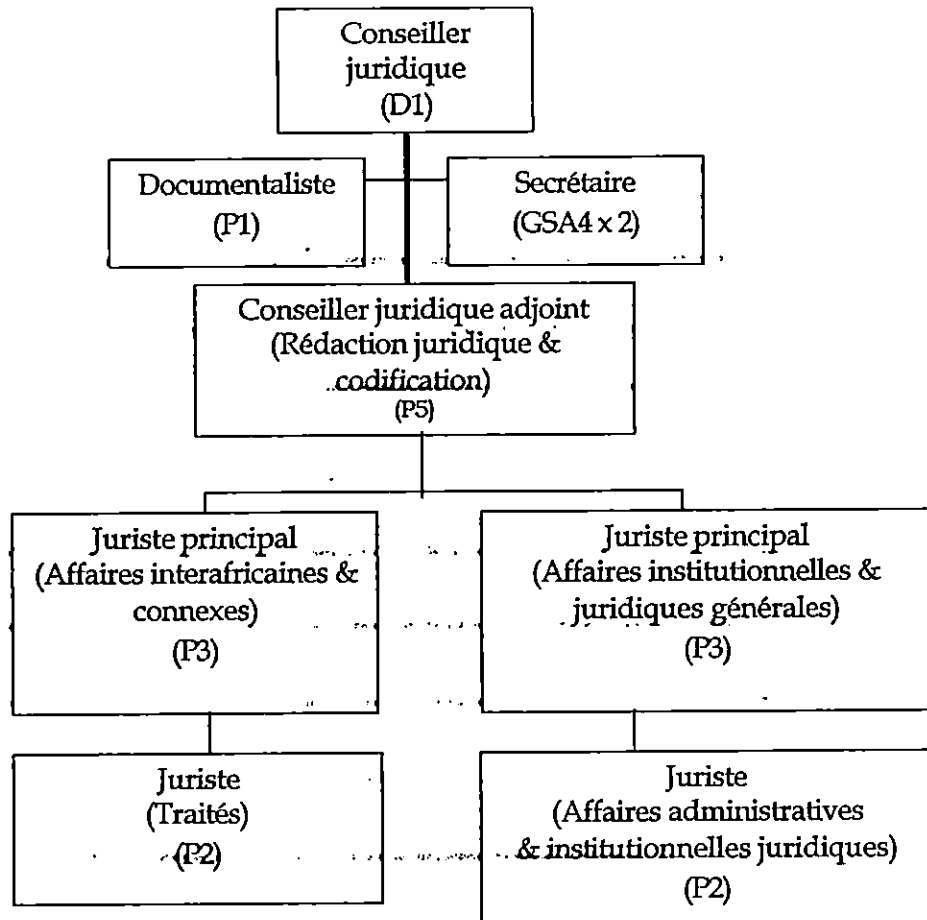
Conseiller juridique
(D1)

Documentaliste
(P1)

Secrétaire
(GSA4 x 2)

Conseiller juridique adjoint
(Rédaction juridique & codification)
(P5)

Juriste principal
(Affaires interafricaines & connexes)
(P3)

Juriste principal
(Affaires institutionnelles & juridiques générales)
(P3)

Juriste
(Traités)
(P2)

Juriste
(Affaires administratives & institutionnelles juridiques)
(P2)